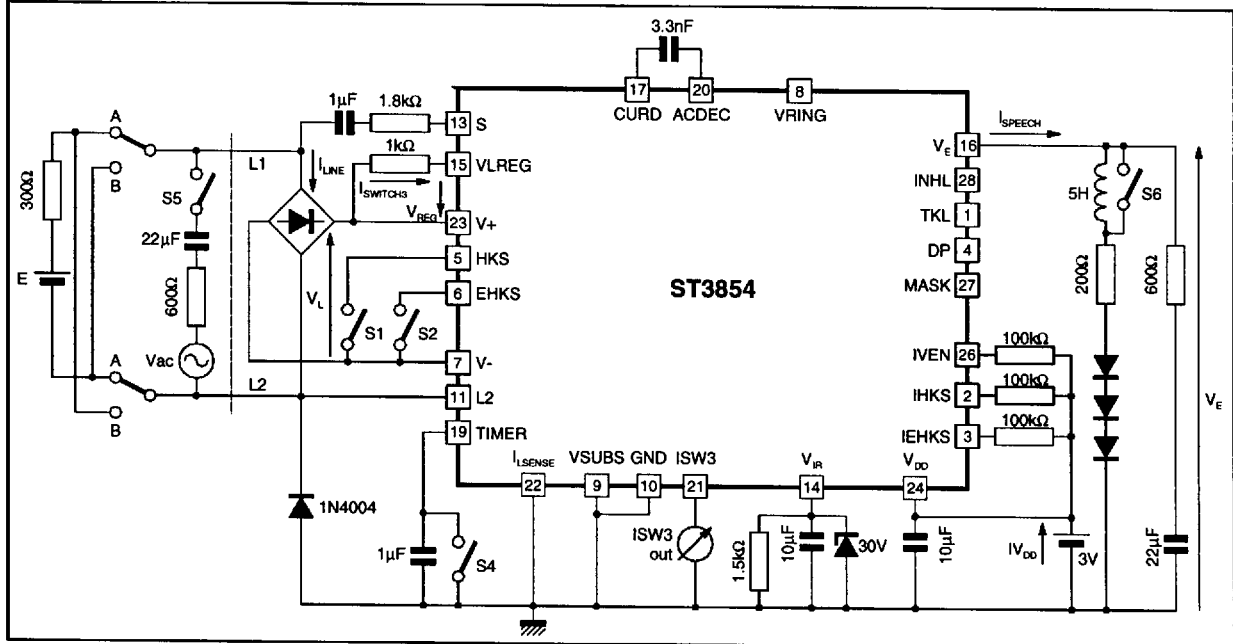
3.3nF

17 CURD
20 ACDEC
8 VRING

1µF
1.8kΩ
13 S
1kΩ
15 VLREG
$I_{LINE}$
$I_{SWITCH3}$
$V_{REG}$
23 V+
5 HKS
6 EHKS
$V_L$
S1
S2
7 V-
11 L2
19 TIMER

A
B
A
B
300Ω
E
S5
22µF
600Ω
Vac
L1
L2
1N4004
1µF
S4

ST3854

$I_{SPEECH}$
$V_E$ 16
INHL 28
TKL 1
DP 4
MASK 27
IVEN 26
IHKS 2
IEHKS 3
100kΩ
100kΩ
100kΩ
5H
S6
200Ω
600Ω
$V_E$

$I_{LSENSE}$ 22
VSUBS 9
GND 10
ISW3 21
$V_{IR}$ 14
$V_{DD}$ 24
ISW3 out
1.5kΩ
10µF
30V
10µF
$IV_{DD}$
3V
22µF